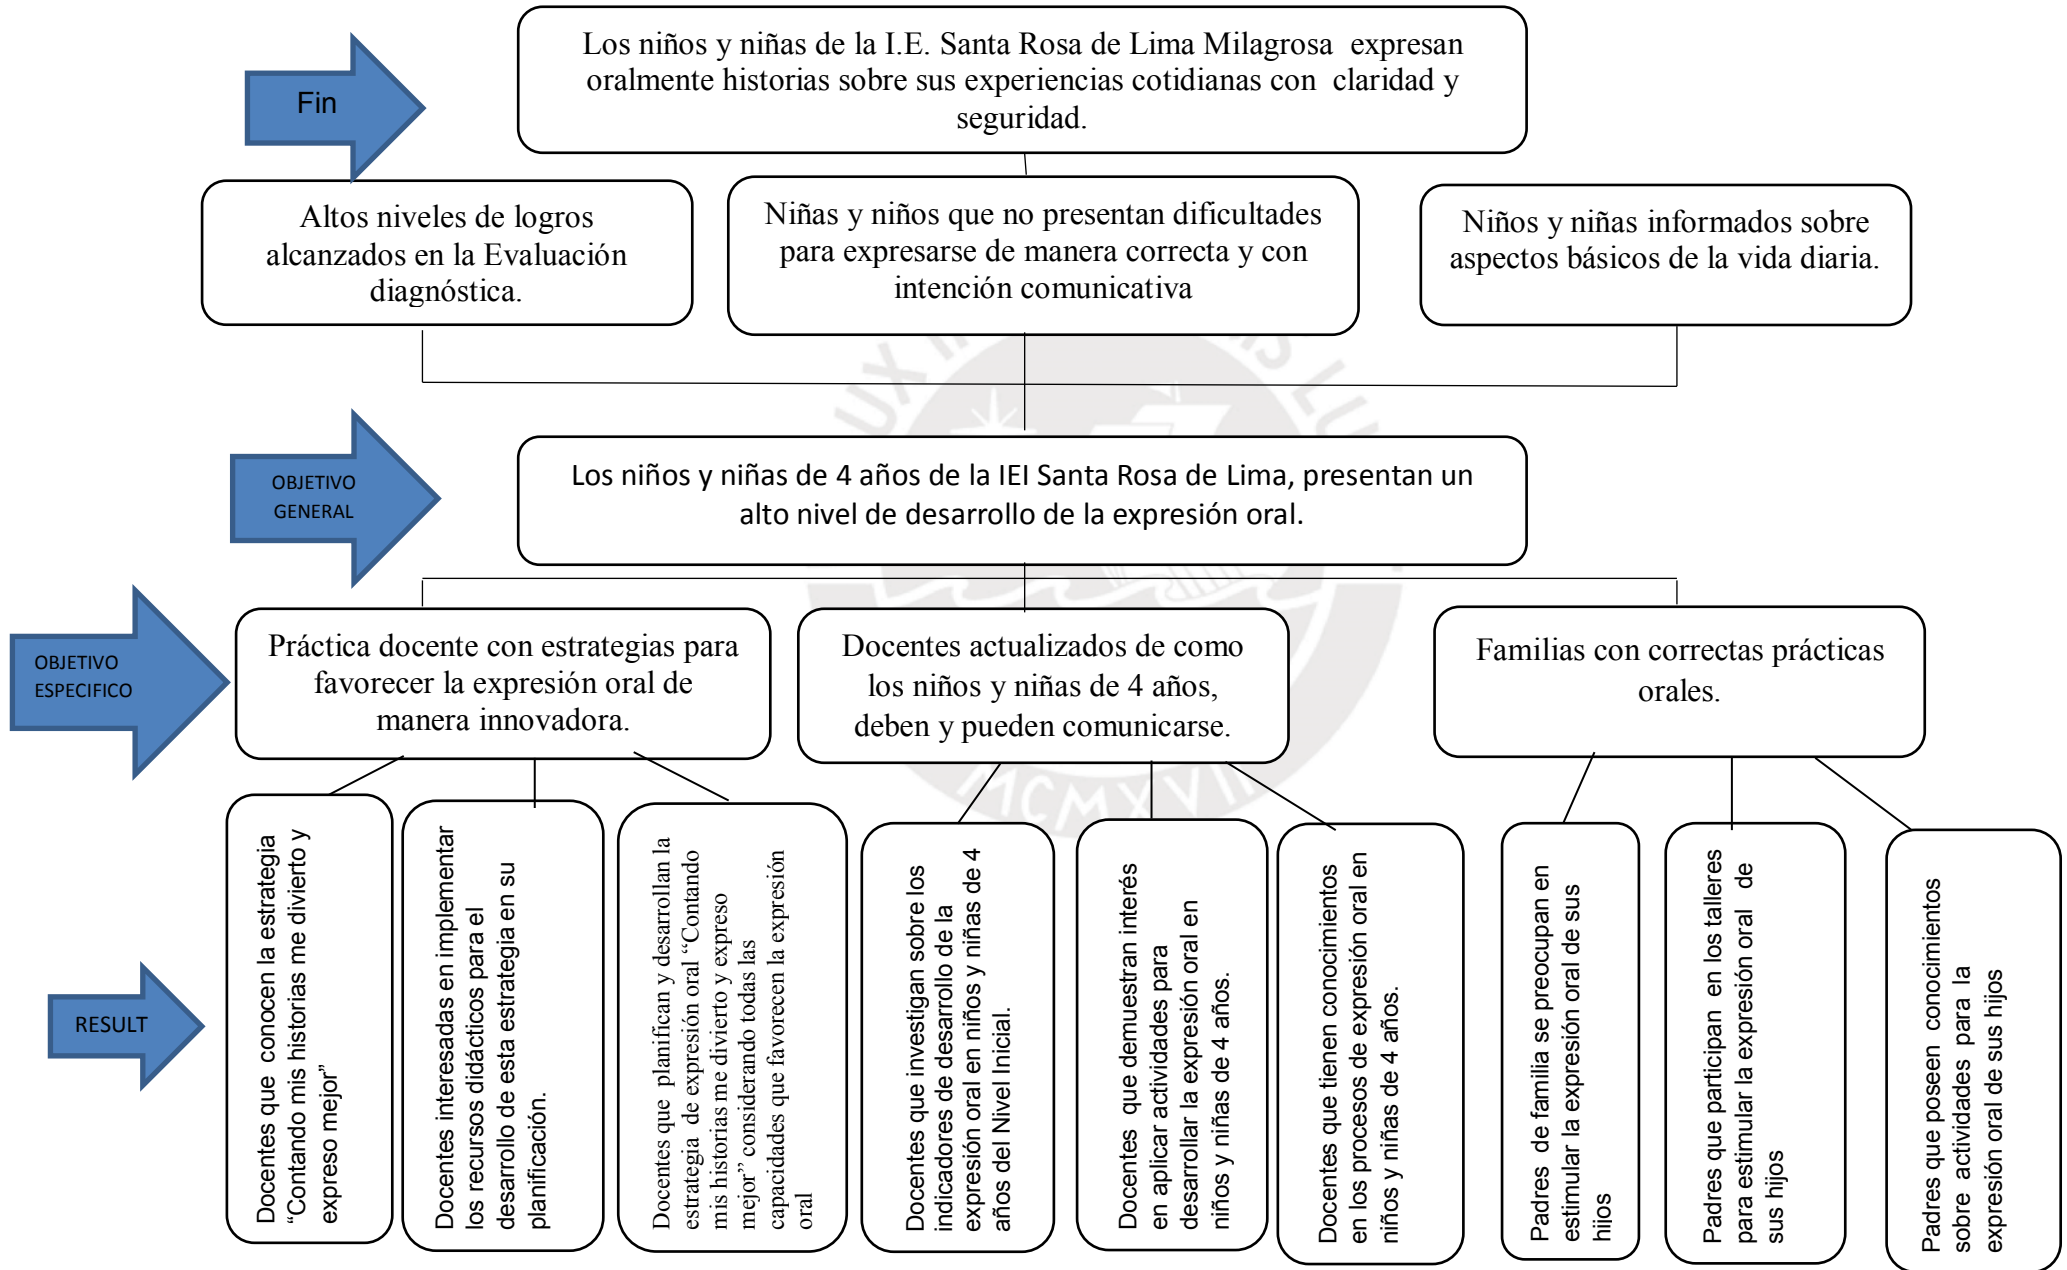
Fin

Los niños y niñas de la I.E. Santa Rosa de Lima Milagrosa expresan oralmente historias sobre sus experiencias cotidianas con claridad y seguridad.

Altos niveles de logros alcanzados en la Evaluación diagnóstica.

Niñas y niños que no presentan dificultades para expresarse de manera correcta y con intención comunicativa

Niños y niñas informados sobre aspectos básicos de la vida diaria.

OBJETIVO GENERAL

Los niños y niñas de 4 años de la IEI Santa Rosa de Lima, presentan un alto nivel de desarrollo de la expresión oral.

OBJETIVO ESPECIFICO

Práctica docente con estrategias para favorecer la expresión oral de manera innovadora.

Docentes actualizados de como los niños y niñas de 4 años, deben y pueden comunicarse.

Familias con correctas prácticas orales.

RESULT

Docentes que conocen la estrategia "Contando mis historias me divierto y expreso mejor"

Docentes interesadas en implementar los recursos didácticos para el desarrollo de esta estrategia en su planificación.

Docentes que planifican y desarrollan la estrategia de expresión oral "Contando mis historias me divierto y expreso mejor" considerando todas las capacidades que favorecen la expresión oral

Docentes que investigan sobre los indicadores de desarrollo de la expresión oral en niños y niñas de 4 años del Nivel Inicial.

Docentes que demuestran interés en aplicar actividades para desarrollar la expresión oral en niños y niñas de 4 años.

Docentes que tienen conocimientos en los procesos de expresión oral en niños y niñas de 4 años.

Padres de familia se preocupan en estimular la expresión oral de sus hijos

Padres que participan en los talleres para estimular la expresión oral de sus hijos

Padres que poseen conocimientos sobre actividades para la expresión oral de sus hijos